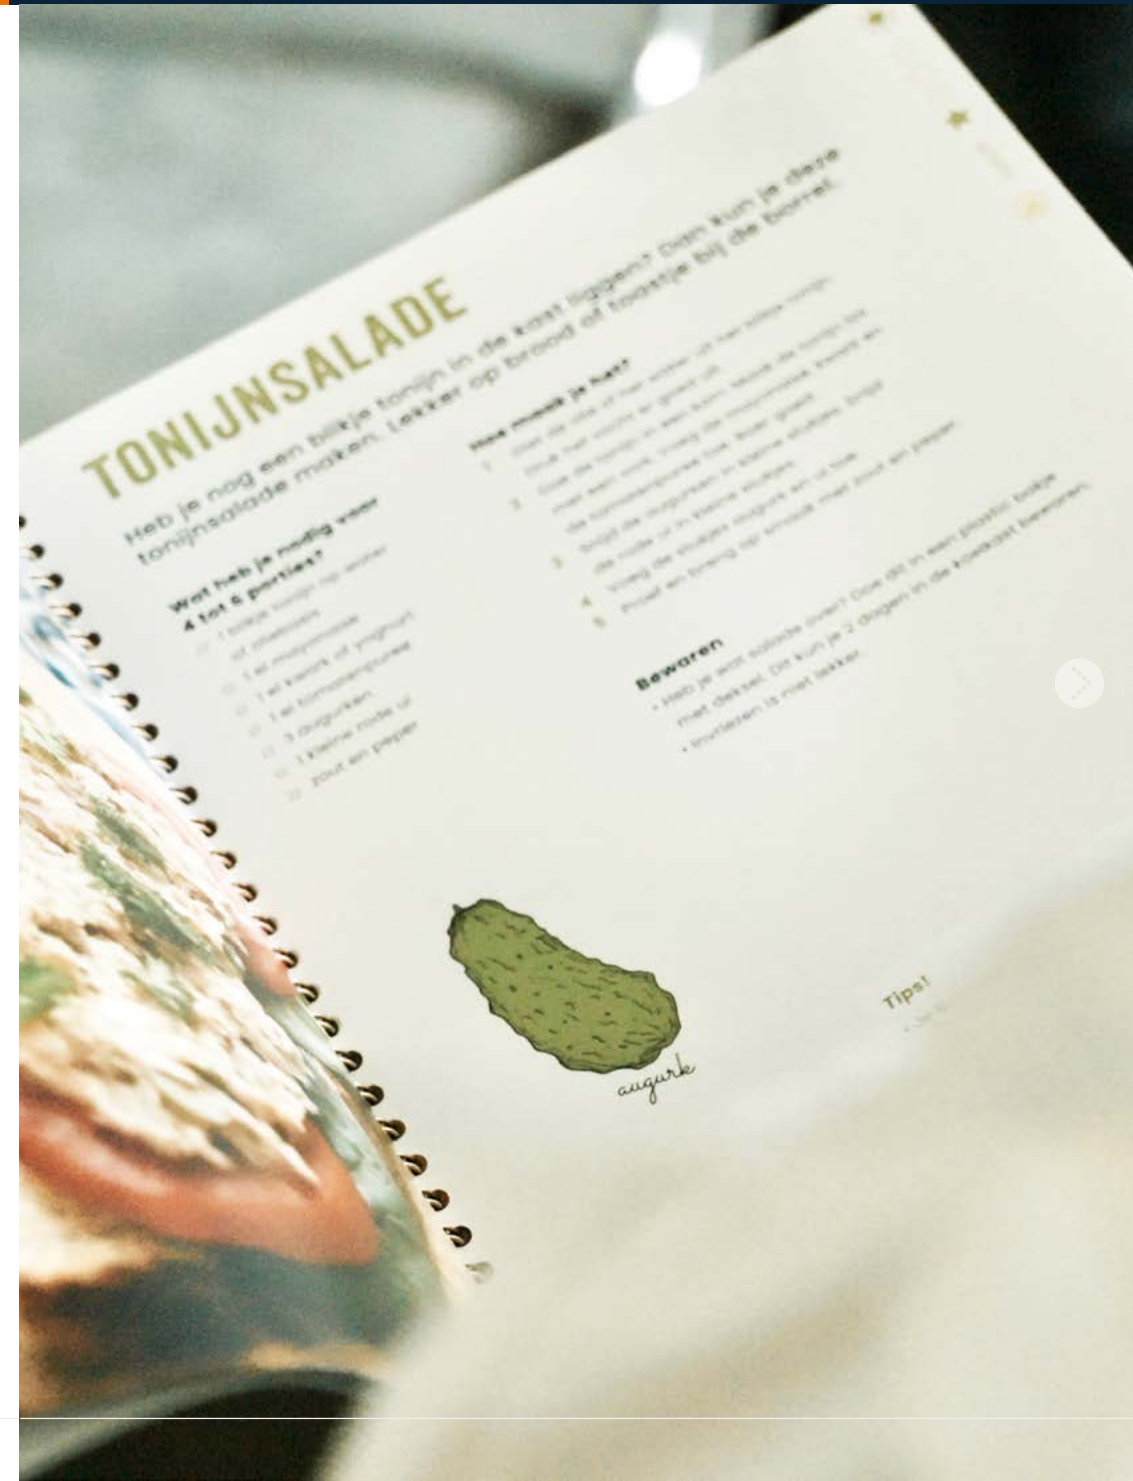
TONIJNSALADE

Heb je nog een blikje tonijn in de kast liggen? Dan kun je deze tonijnsalade maken. Lekker op brood of toastje bij de borrel.

Wat heb je nodig voor 4 tot 6 porties?
1 blikje tonijn op water of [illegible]
1 el mayonaise
1 el kwark of yoghurt
1 el tomatenpuree
3 augurken
1 kleine rode ui
zout en peper

Hoe maak je het?
1 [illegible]
2 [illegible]
3 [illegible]
4 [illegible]
5 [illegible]

Bewaren
• Heb je wat salade over? Doe dit in een plastic bakje met deksel. Dit kun je 2 dagen in de koelkast bewaren.
• Invriezen is niet lekker.

augurk

Tips!
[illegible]